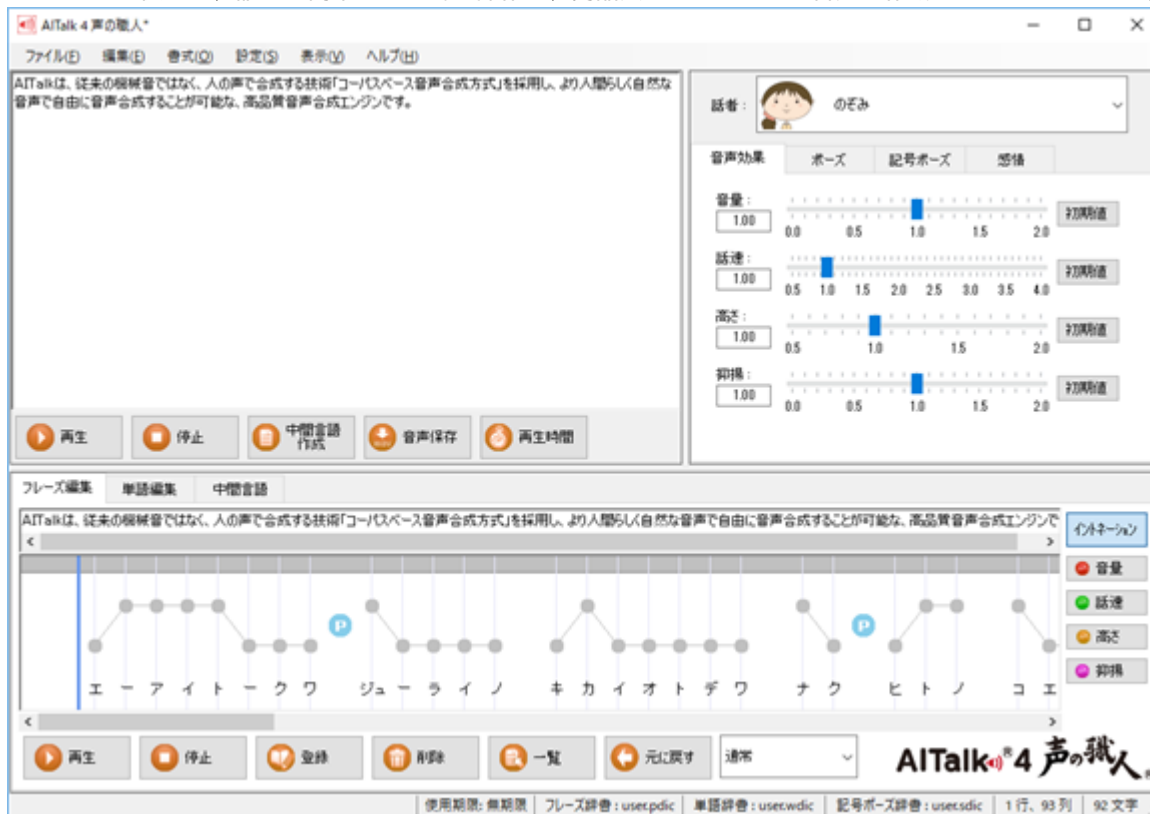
AITalk 4 声の職人*

ファイル(F) 編集(E) 書式(O) 設定(S) 表示(V) ヘルプ(H)

AITalkは、従来の機械音ではなく、人の声で合成する技術「コーパスベース音声合成方式」を採用し、より人間らしく自然な音声で自由に音声合成することが可能な、高品質音声合成エンジンです。

再生 停止 中間言語作成 音声保存 再生時間

話者： のぞみ

音声効果 ポーズ 記号ポーズ 感情

音量：
1.00
0.0 0.5 1.0 1.5 2.0
初期値

話速：
1.00
0.5 1.0 1.5 2.0 2.5 3.0 3.5 4.0
初期値

高さ：
1.00
0.5 1.0 1.5 2.0
初期値

抑揚：
1.00
0.0 0.5 1.0 1.5 2.0
初期値

フレーズ編集 単語編集 中間言語

AITalkは、従来の機械音ではなく、人の声で合成する技術「コーパスベース音声合成方式」を採用し、より人間らしく自然な音声で自由に音声合成することが可能な、高品質音声合成エンジンで

イントネーション
音量
話速
高さ
抑揚

P P
エ ー ア イ ト ー ク ワ ジュ ー ラ イ ノ キ カ イ オ ト デ ワ ナ ク ヒ ト ノ コ エ

再生 停止 登録 削除 一覧 元に戻す 通常

AITalk 4 声の職人

使用期限：無期限 フレーズ辞書：user.pdic 単語辞書：user.wdic 記号ポーズ辞書：user.sdic 1行、93列 92文字